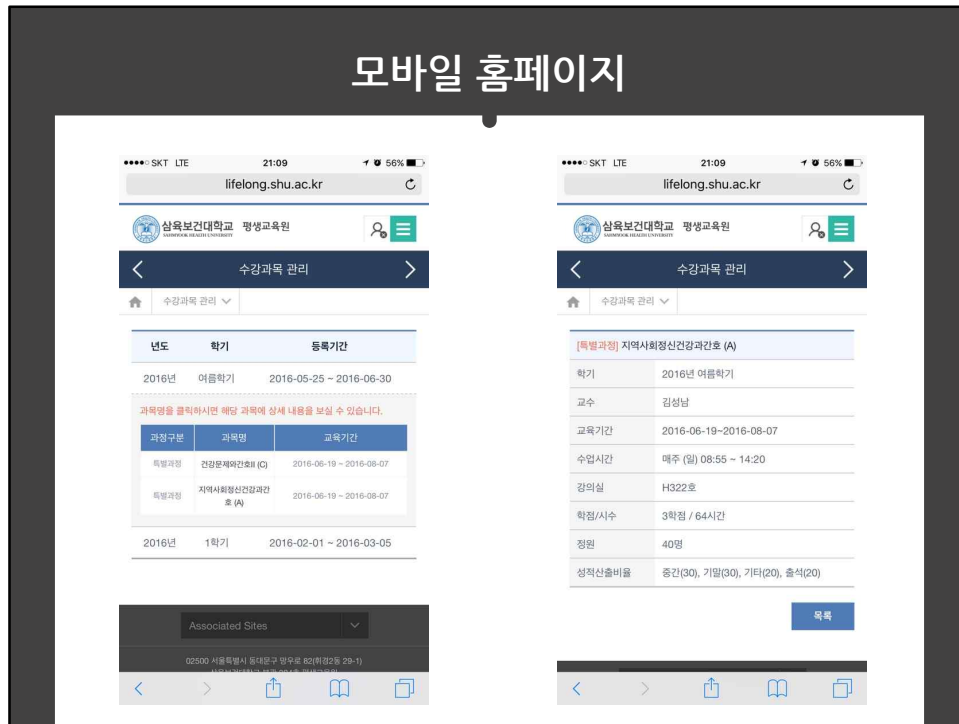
모바일 홈페이지

●●●●○ SKT LTE 21:09 56%
lifelong.shu.ac.kr

삼육보건대학교 SAHMYOOK HEALTH UNIVERSITY 평생교육원

수강과목 관리

수강과목 관리

| 년도 | 학기 | 등록기간 |
|---|---|---|
| 2016년 | 여름학기 | 2016-05-25 ~ 2016-06-30 |

과목명을 클릭하시면 해당 과목에 상세 내용을 보실 수 있습니다.

| 과정구분 | 과목명 | 교육기간 |
|---|---|---|
| 특별과정 | 건강문제와간호II (C) | 2016-06-19 ~ 2016-08-07 |
| 특별과정 | 지역사회정신건강과간호 (A) | 2016-06-19 ~ 2016-08-07 |

| 2016년 | 1학기 | 2016-02-01 ~ 2016-03-05 |
|---|---|---|

Associated Sites

02500 서울특별시 동대문구 망우로 82(휘경2동 29-1)
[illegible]

●●●●○ SKT LTE 21:09 56%
lifelong.shu.ac.kr

삼육보건대학교 SAHMYOOK HEALTH UNIVERSITY 평생교육원

수강과목 관리

수강과목 관리

[특별과정] 지역사회정신건강과간호 (A)

| 학기 | 2016년 여름학기 |
|---|---|
| 교수 | 김성남 |
| 교육기간 | 2016-06-19~2016-08-07 |
| 수업시간 | 매주 (일) 08:55 ~ 14:20 |
| 강의실 | H322호 |
| 학점/시수 | 3학점 / 64시간 |
| 정원 | 40명 |
| 성적산출비율 | 중간(30), 기말(30), 기타(20), 출석(20) |

목록